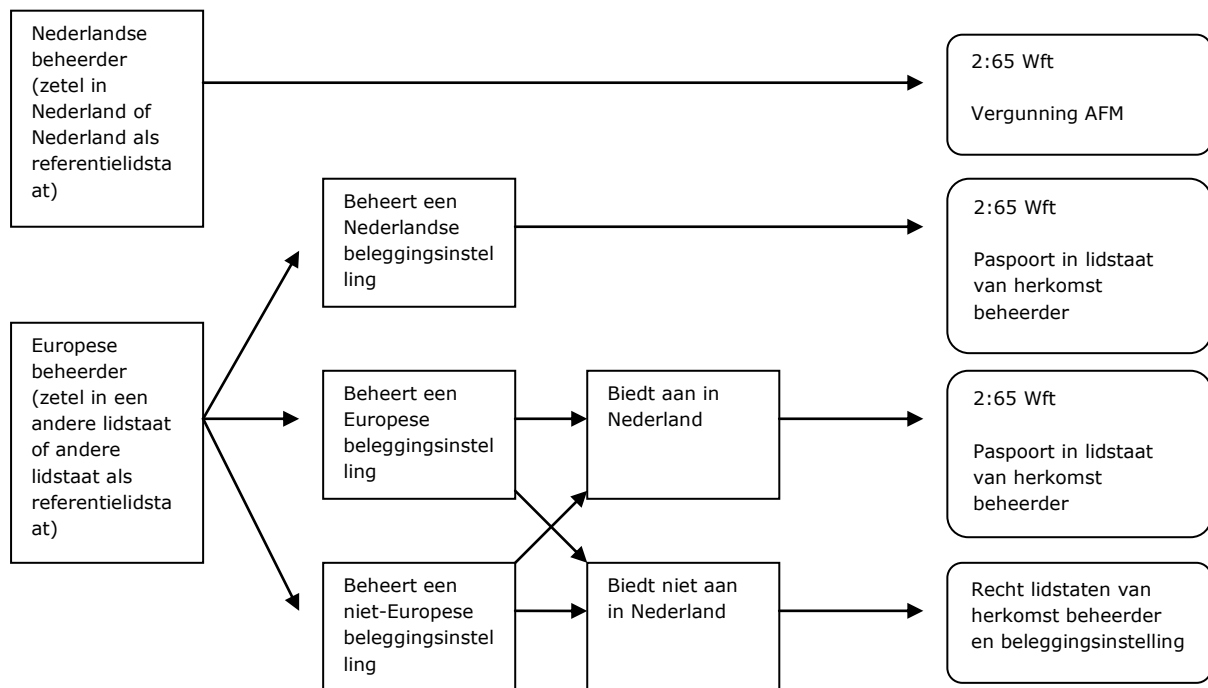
Nederlandse beheerder (zetel in Nederland of Nederland als referentielidstaat)

2:65 Wft

Vergunning AFM

Beheert een Nederlandse beleggingsinstelling

2:65 Wft

Paspoort in lidstaat van herkomst beheerder

Europese beheerder (zetel in een andere lidstaat of andere lidstaat als referentielidstaat)

Beheert een Europese beleggingsinstelling

Biedt aan in Nederland

2:65 Wft

Paspoort in lidstaat van herkomst beheerder

Beheert een niet-Europese beleggingsinstelling

Biedt niet aan in Nederland

Recht lidstaten van herkomst beheerder en beleggingsinstelling